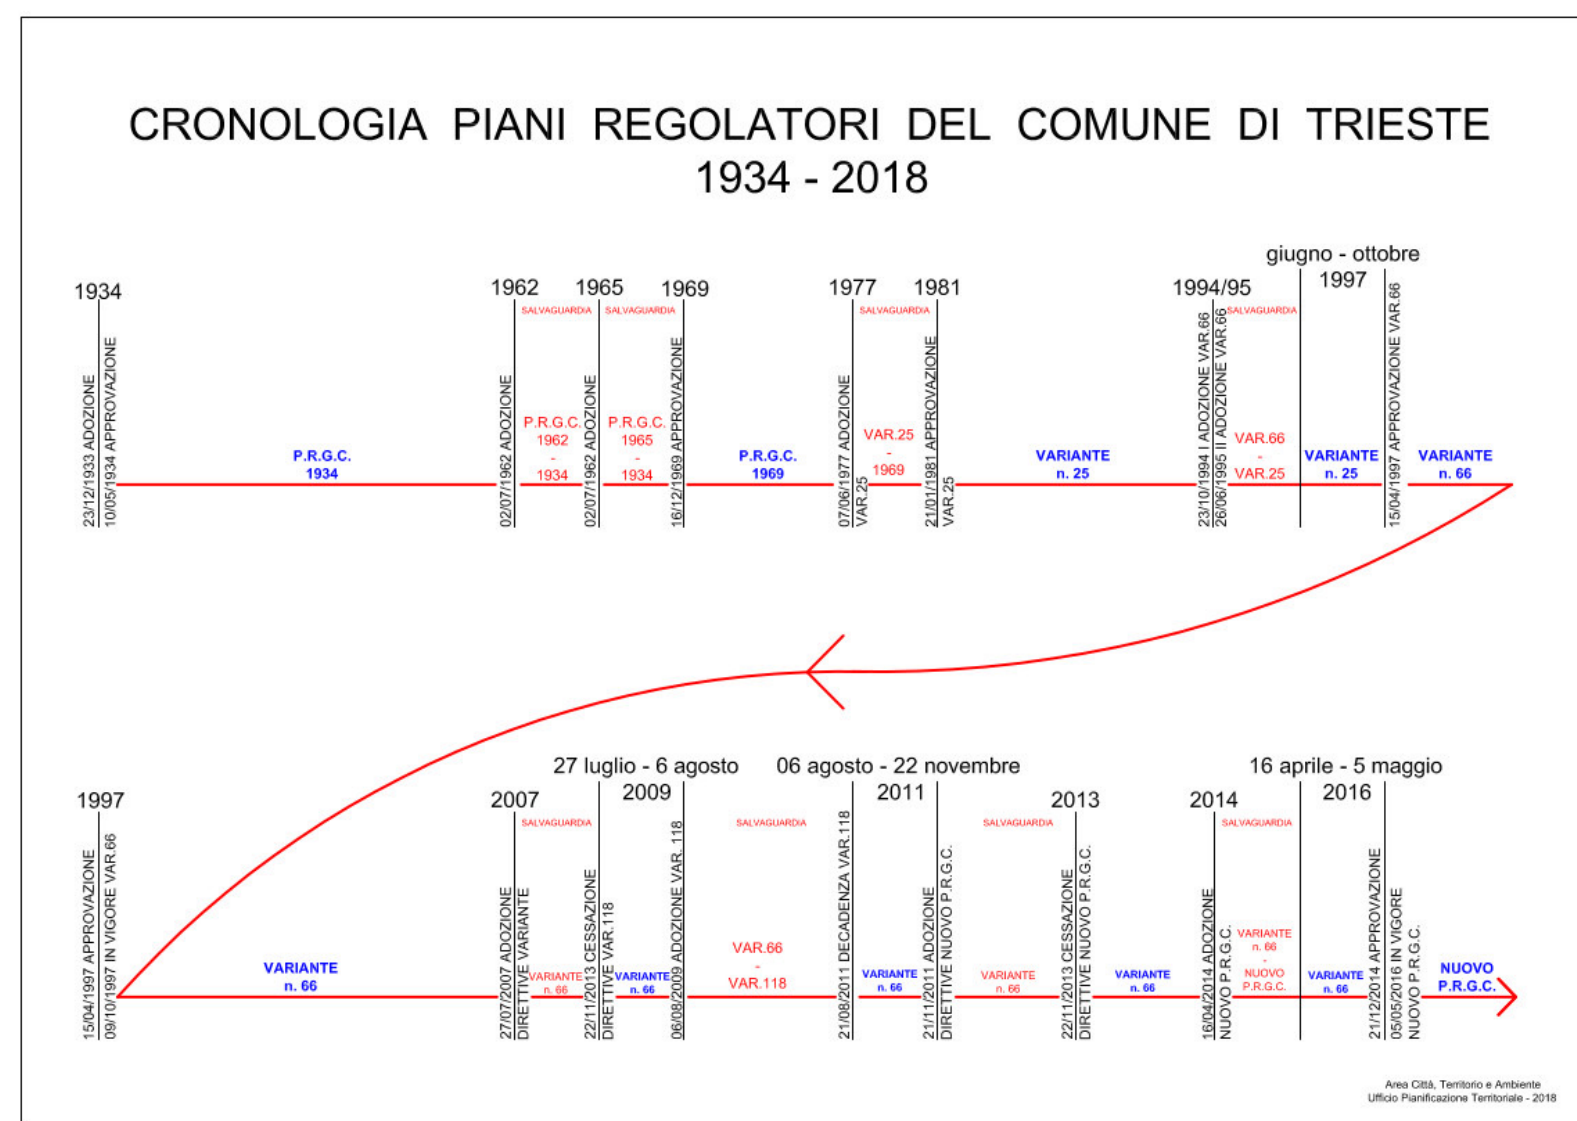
CRONOLOGIA PIANI REGOLATORI DEL COMUNE DI TRIESTE
1934 - 2018

1934
23/12/1933 ADOZIONE
10/05/1934 APPROVAZIONE
P.R.G.C. 1934

1962
02/07/1962 ADOZIONE
SALVAGUARDIA
P.R.G.C. 1962 - 1934

1965
02/07/1962 ADOZIONE
SALVAGUARDIA
P.R.G.C. 1965 - 1934

1969
16/12/1969 APPROVAZIONE
P.R.G.C. 1969

1977
07/06/1977 ADOZIONE VAR.25
SALVAGUARDIA
VAR.25 - 1969

1981
21/01/1981 APPROVAZIONE VAR.25
VARIANTE n. 25

1994/95
23/10/1994 I ADOZIONE VAR.66
26/06/1995 II ADOZIONE VAR.66
SALVAGUARDIA
VAR.66 - VAR.25

giugno - ottobre
1997
VARIANTE n. 25
15/04/1997 APPROVAZIONE VAR.66
VARIANTE n. 66

1997
15/04/1997 APPROVAZIONE
09/10/1997 IN VIGORE VAR.66
VARIANTE n. 66

2007
27/07/2007 ADOZIONE DIRETTIVE VARIANTE
SALVAGUARDIA
VARIANTE n. 66

27 luglio - 6 agosto
2009
22/11/2013 CESSAZIONE DIRETTIVE VAR.118
VARIANTE n. 66
06/08/2009 ADOZIONE VAR. 118
SALVAGUARDIA
VAR.66 - VAR.118

06 agosto - 22 novembre
2011
21/08/2011 DECADENZA VAR.118
VARIANTE n. 66
21/11/2011 ADOZIONE DIRETTIVE NUOVO P.R.G.C.
SALVAGUARDIA
VARIANTE n. 66

2013
22/11/2013 CESSAZIONE DIRETTIVE NUOVO P.R.G.C.
VARIANTE n. 66

2014
16/04/2014 ADOZIONE NUOVO P.R.G.C.
SALVAGUARDIA
VARIANTE n. 66 - NUOVO P.R.G.C.

16 aprile - 5 maggio
2016
VARIANTE n. 66
21/12/2016 APPROVAZIONE NUOVO P.R.G.C.
05/05/2016 IN VIGORE NUOVO P.R.G.C.
NUOVO P.R.G.C.

Area Città, Territorio e Ambiente
Ufficio Pianificazione Territoriale - 2018